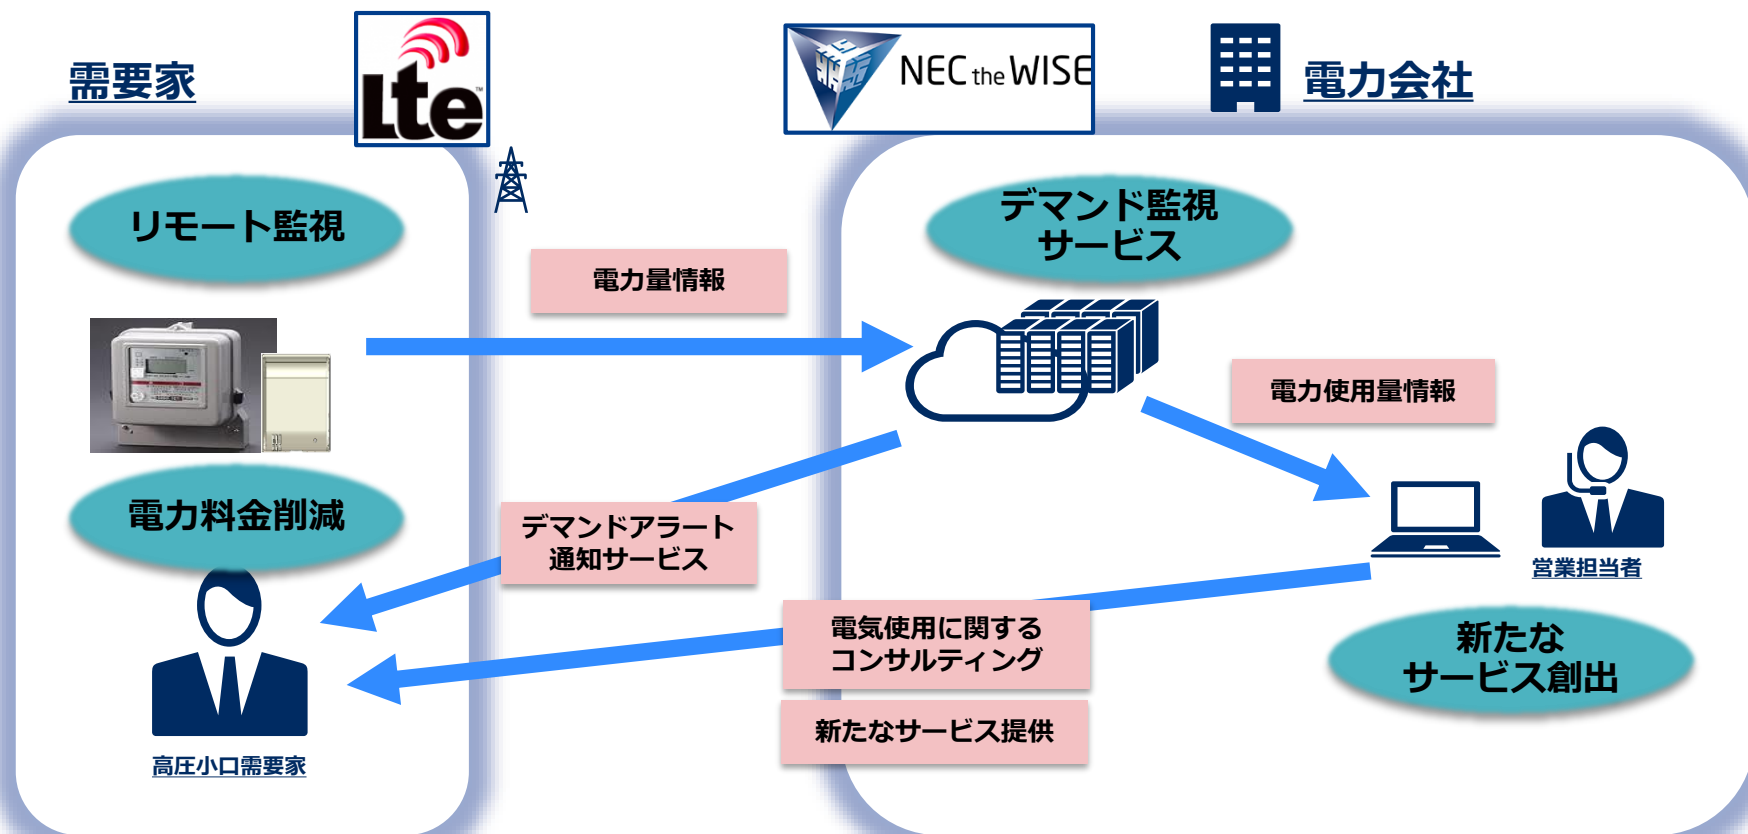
需要家

Lte

NEC the WISE

電力会社

リモート監視

電力量情報

デマンド監視サービス

電力使用量情報

電力料金削減

デマンドアラート通知サービス

営業担当者

電気使用に関するコンサルティング

新たなサービス創出

新たなサービス提供

高圧小口需要家